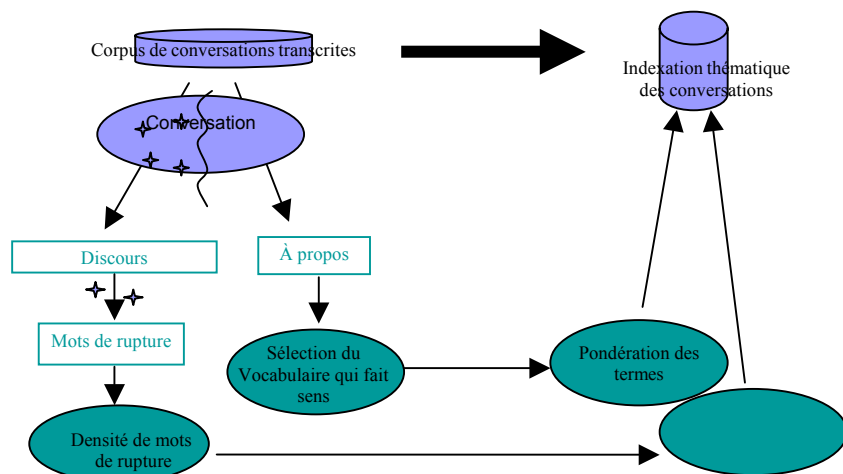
Corpus de conversations transcrites

Indexation thématique des conversations

Conversation

Discours

À propos

Mots de rupture

Sélection du Vocabulaire qui fait sens

Pondération des termes

Densité de mots de rupture